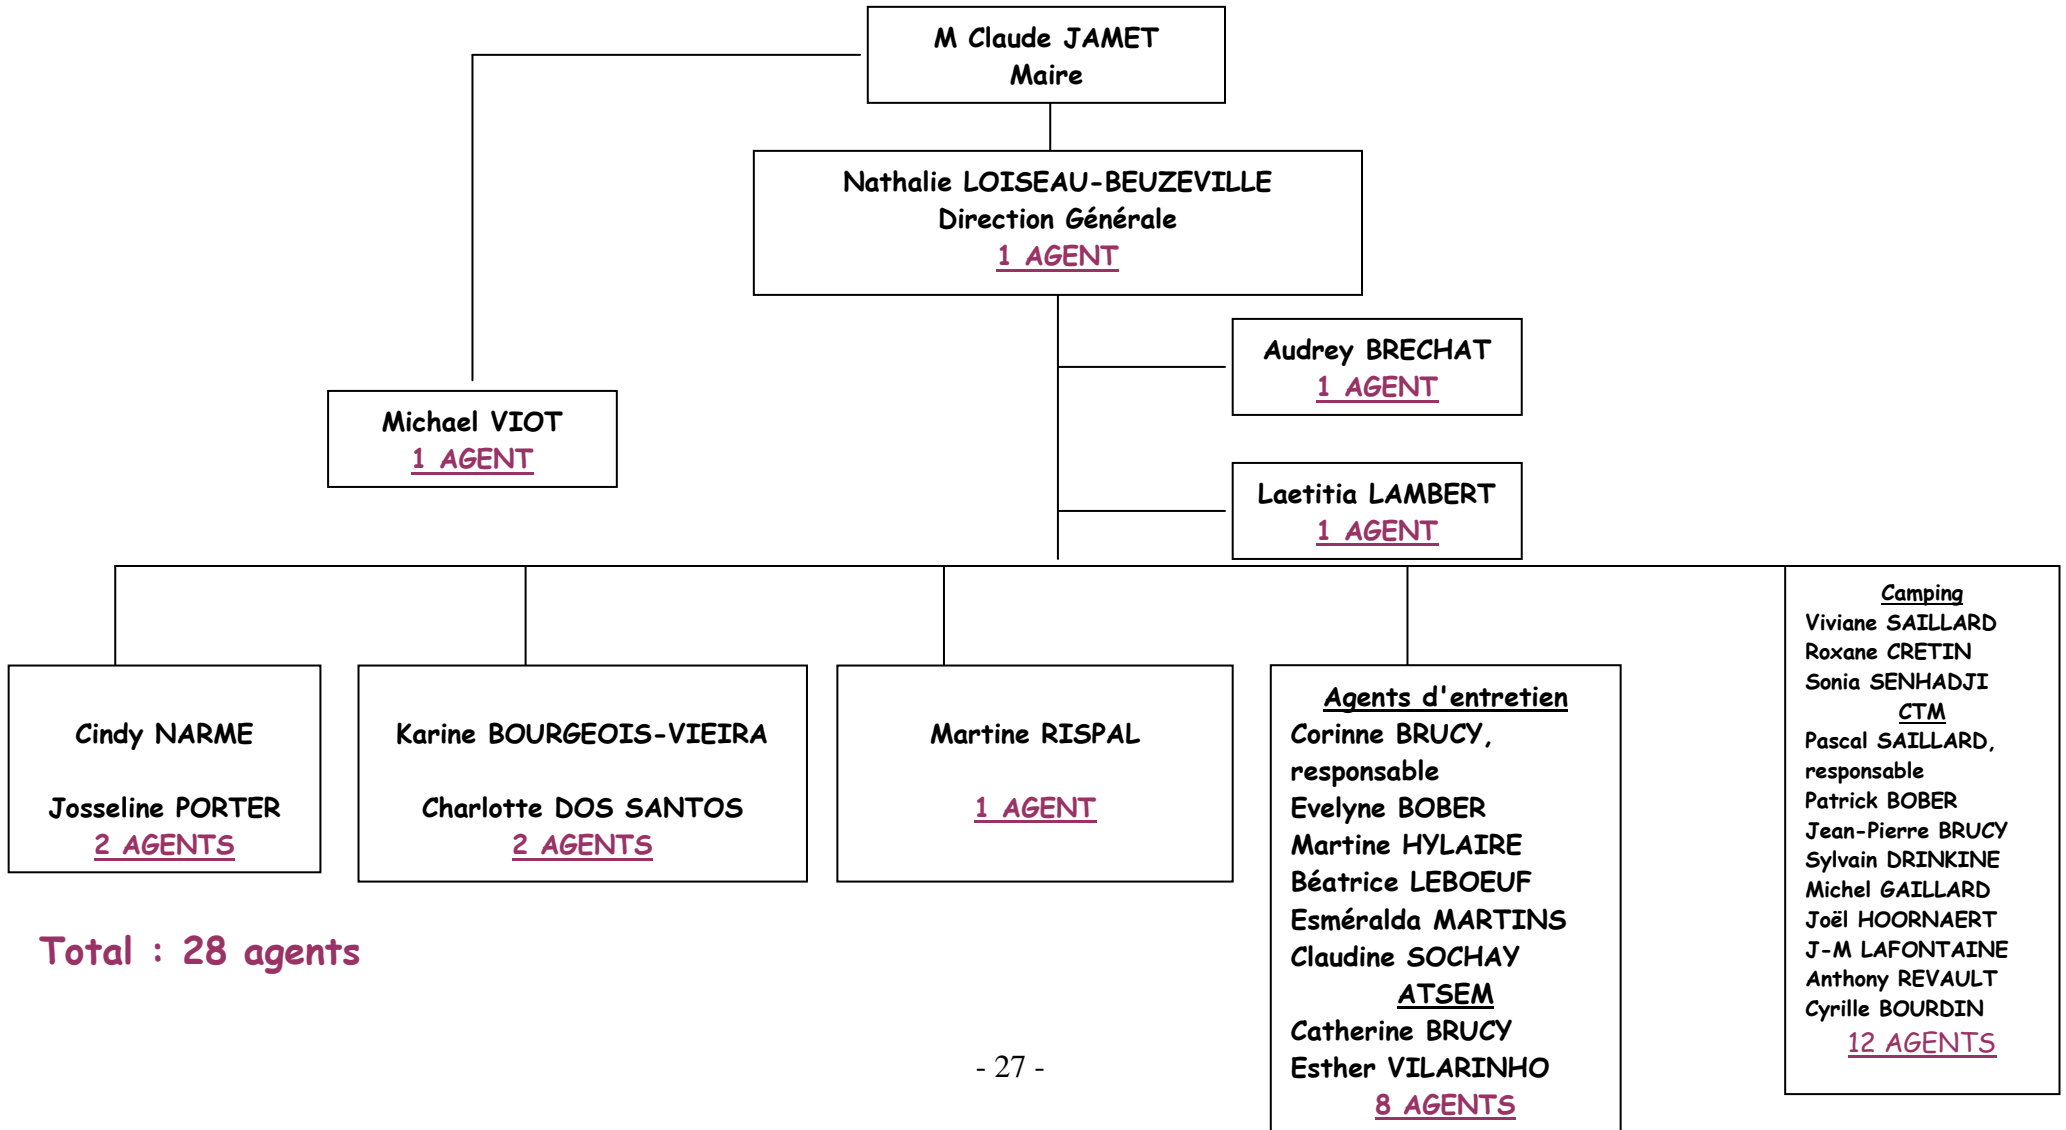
M Claude JAMET
Maire

Nathalie LOISEAU-BEUZEVILLE
Direction Générale
1 AGENT

Audrey BRECHAT
1 AGENT

Michael VIOT
1 AGENT

Laetitia LAMBERT
1 AGENT

Cindy NARME

Josseline PORTER
2 AGENTS

Karine BOURGEOIS-VIEIRA

Charlotte DOS SANTOS
2 AGENTS

Martine RISPAL

1 AGENT

Agents d'entretien
Corinne BRUCY, responsable
Evelyne BOBER
Martine HYLAIRE
Béatrice LEBOEUF
Esméralda MARTINS
Claudine SOCHAY
ATSEM
Catherine BRUCY
Esther VILARINHO
8 AGENTS

Camping
Viviane SAILLARD
Roxane CRETIN
Sonia SENHADJI
CTM
Pascal SAILLARD, responsable
Patrick BOBER
Jean-Pierre BRUCY
Sylvain DRINKINE
Michel GAILLARD
Joël HOORNAERT
J-M LAFONTAINE
Anthony REVAULT
Cyrille BOURDIN
12 AGENTS

Total : 28 agents

- 27 -